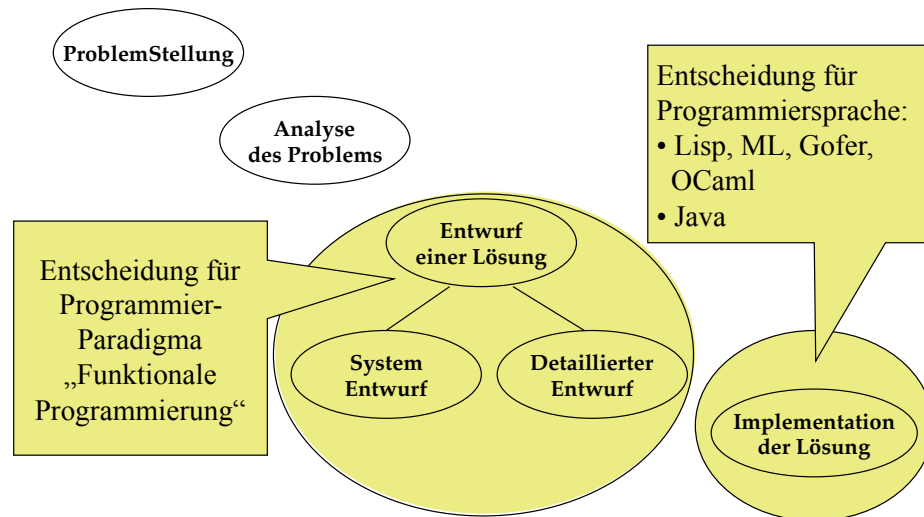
ProblemStellung

Analyse des Problems

Entscheidung für Programmiersprache:
• Lisp, ML, Gofer, OCaml
• Java

Entscheidung für Programmier-Paradigma „Funktionale Programmierung“

Entwurf einer Lösung

System Entwurf

Detaillierter Entwurf

Implementation der Lösung